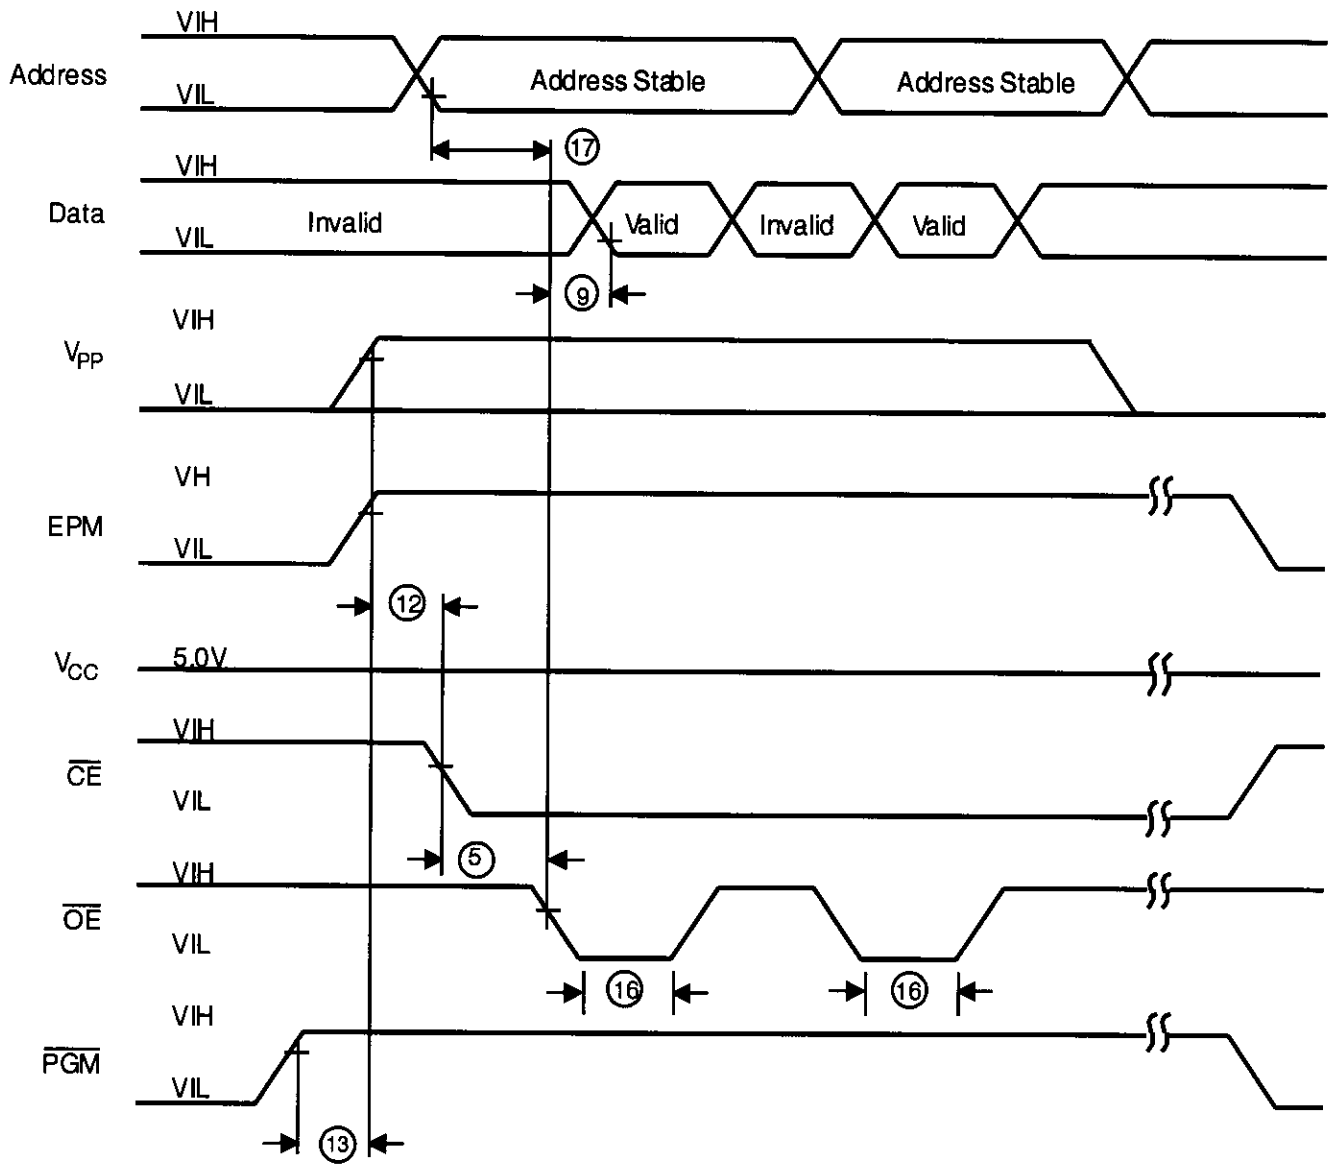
Address
VIH
VIL
Address Stable
Address Stable
17
Data
VIH
VIL
Invalid
Valid
Invalid
Valid
9
$V_{PP}$
VIH
VIL
EPM
VH
VIL
12
$V_{CC}$
5.0V
$\overline{CE}$
VIH
VIL
5
$\overline{OE}$
VIH
VIL
16
16
$\overline{PGM}$
VIH
VIL
13